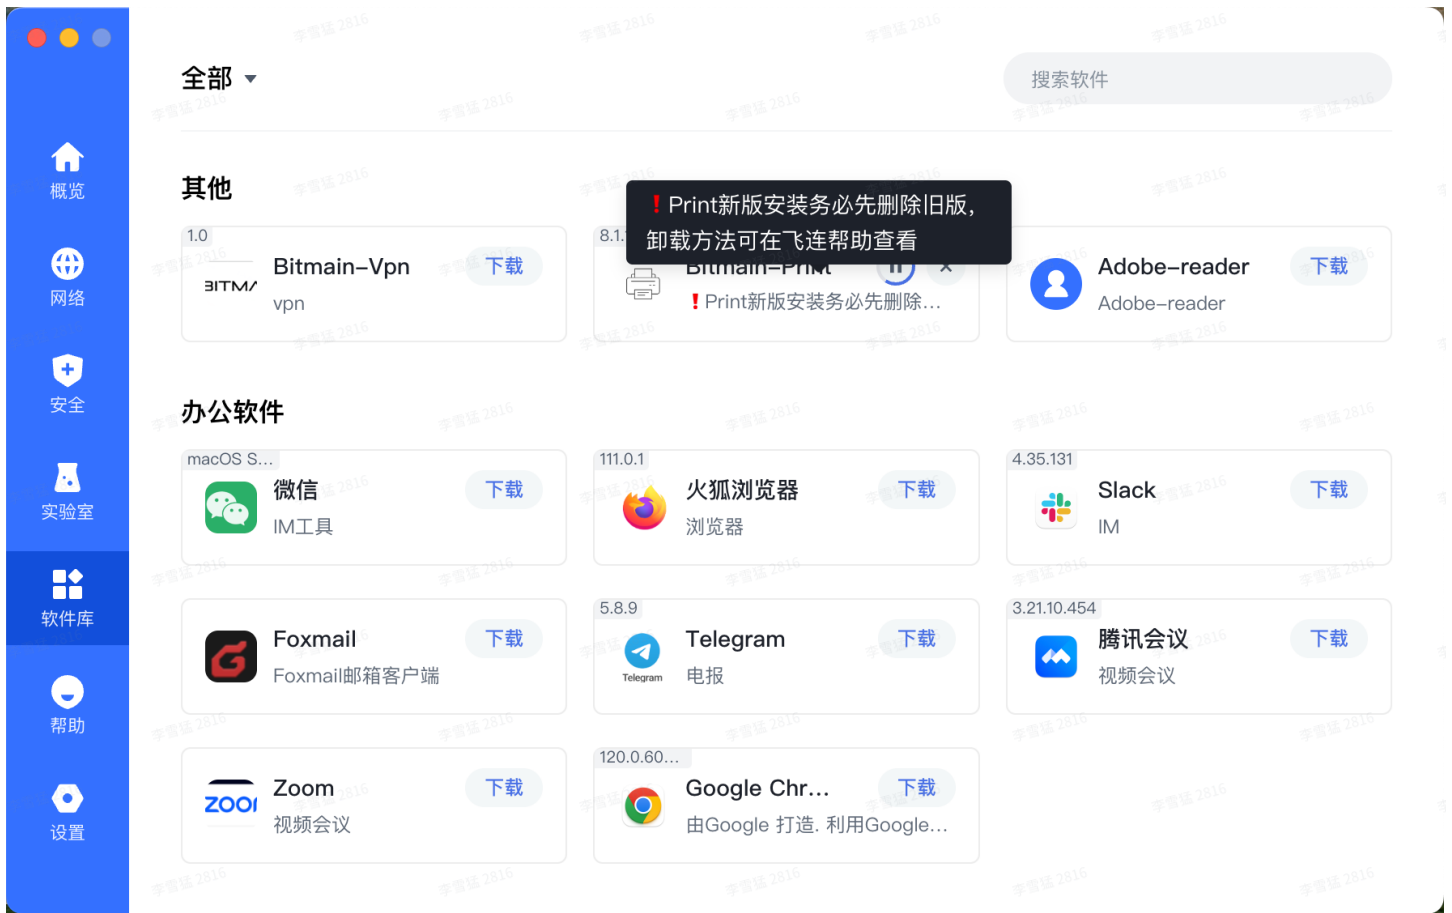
概览
网络
安全
实验室
软件库
帮助
设置

全部
搜索软件

其他

1.0
BITMA
Bitmain-Vpn
vpn
下载

8.1.
! Print新版安装务必先删除旧版，卸载方法可在飞连帮助查看
Bitmain-Print
! Print新版安装务必先删除...

Adobe-reader
Adobe-reader
下载

办公软件

macOS S...
微信
IM工具
下载

111.0.1
火狐浏览器
浏览器
下载

4.35.131
Slack
IM
下载

Foxmail
Foxmail邮箱客户端
下载

5.8.9
Telegram
Telegram
电报
下载

3.21.10.454
腾讯会议
视频会议
下载

zoom
Zoom
视频会议
下载

120.0.60...
Google Chr...
由Google 打造. 利用Google...
下载